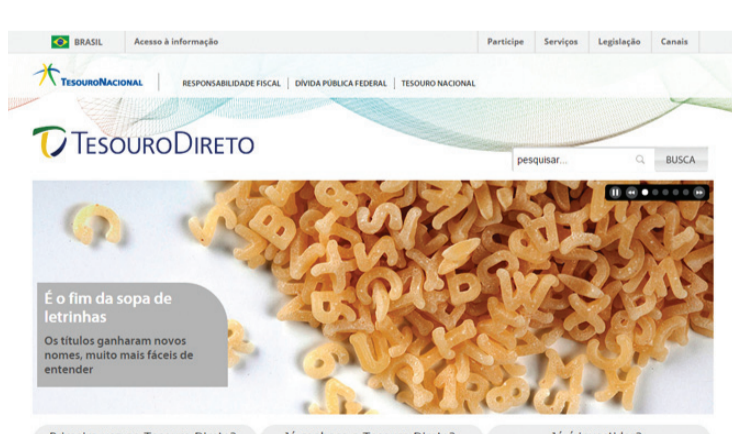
BRASIL | Acesso à informação | Participe | Serviços | Legislação | Canais

TESOURONACIONAL | RESPONSABILIDADE FISCAL | DÍVIDA PÚBLICA FEDERAL | TESOURO NACIONAL

TESOURODIRETO

pesquisar... BUSCA

É o fim da sopa de letrinhas

Os títulos ganharam novos nomes, muito mais fáceis de entender

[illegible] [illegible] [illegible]